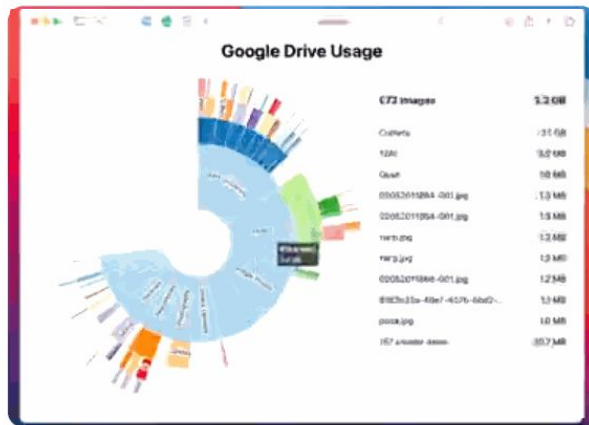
Google Drive Usage

673 images 1.2 GB

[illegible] 31 GB

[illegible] 3.2 GB

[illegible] 10 MB

02052011884-001.jpg 1.3 MB

02052011884-001.jpg 1.5 MB

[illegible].jpg 1.2 MB

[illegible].jpg 1.3 MB

02052011866-001.jpg 1.2 MB

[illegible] 1.3 MB

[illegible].jpg 1.0 MB

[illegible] 30.7 MB